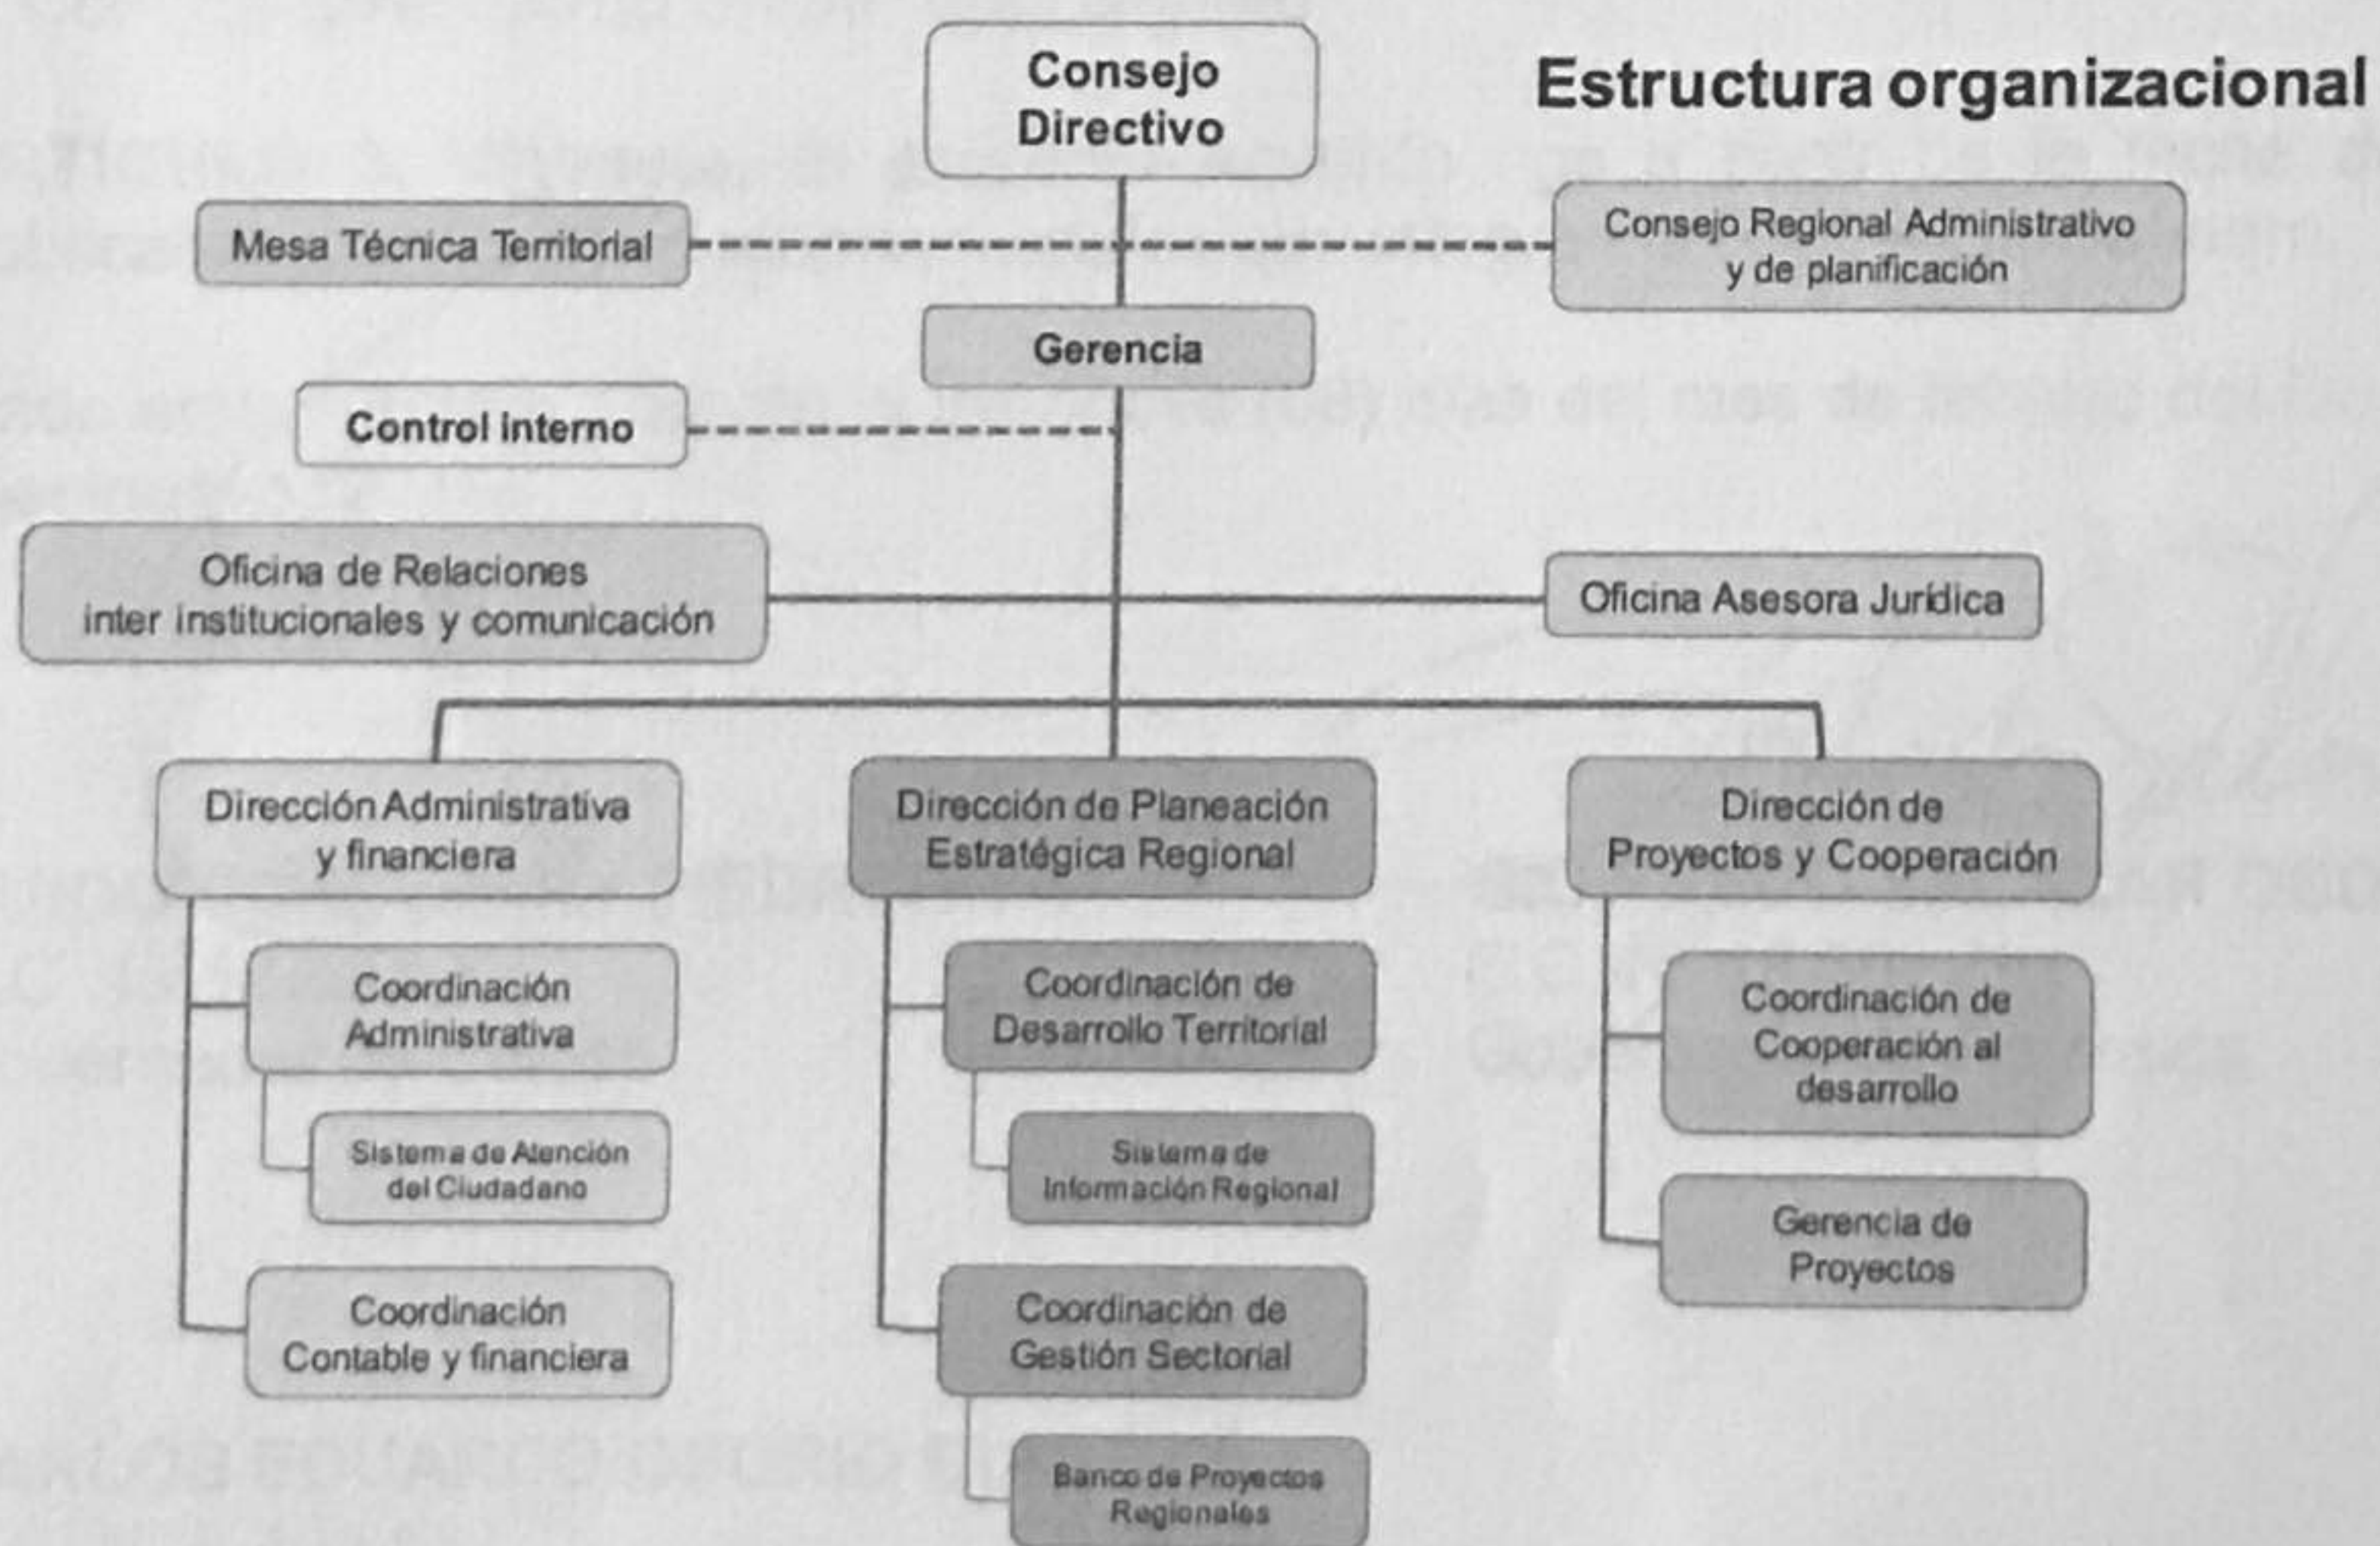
Estructura organizacional

Consejo Directivo

Mesa Técnica Territorial

Consejo Regional Administrativo y de planificación

Gerencia

Control interno

Oficina de Relaciones inter institucionales y comunicación

Oficina Asesora Jurídica

Dirección Administrativa y financiera

Coordinación Administrativa

Sistema de Atención del Ciudadano

Coordinación Contable y financiera

Dirección de Planeación Estratégica Regional

Coordinación de Desarrollo Territorial

Sistema de Información Regional

Coordinación de Gestión Sectorial

Banco de Proyectos Regionales

Dirección de Proyectos y Cooperación

Coordinación de Cooperación al desarrollo

Gerencia de Proyectos